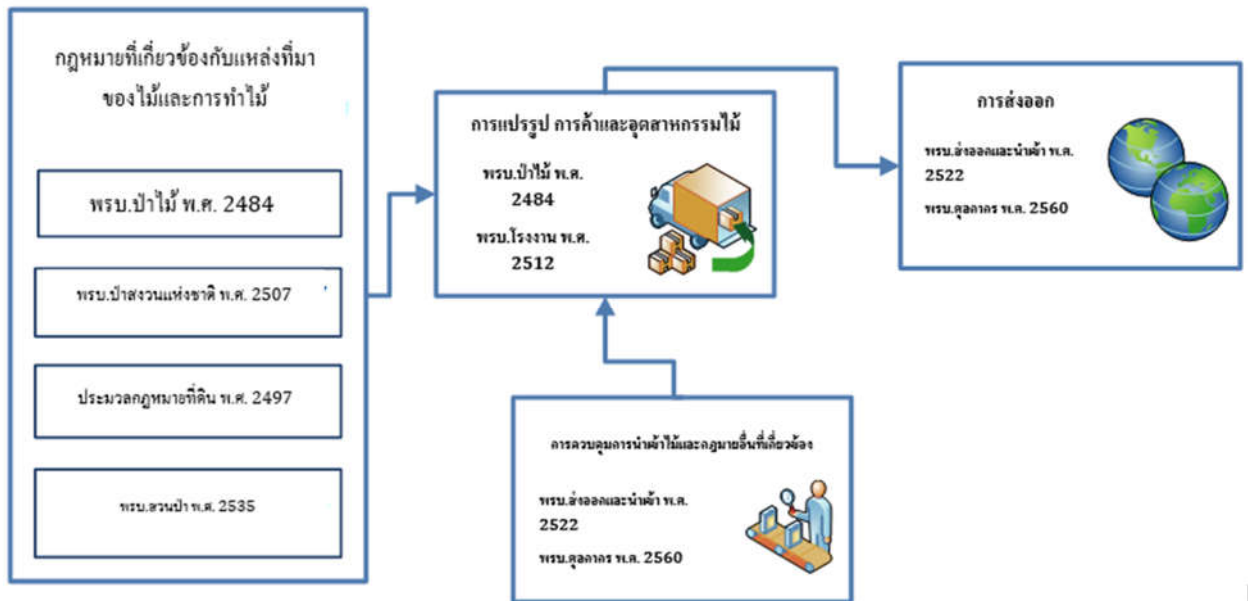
กฎหมายที่เกี่ยวข้องกับแหล่งที่มาของไม้และการทำไม้

พรบ.ป่าไม้ พ.ศ. 2484

พรบ.ป่าสงวนแห่งชาติ พ.ศ. 2507

ประมวลกฎหมายที่ดิน พ.ศ. 2497

พรบ.สวนป่า พ.ศ. 2535

การแปรรูป การค้าและอุตสาหกรรมไม้

พรบ.ป่าไม้ พ.ศ. 2484

พรบ.โรงงาน พ.ศ. 2512

การส่งออก

พรบ.ส่งออกและนำเข้า พ.ศ. 2522

พรบ.ศุลกากร พ.ศ. 2560

การควบคุมการนำเข้าไม้และกฎหมายอื่นที่เกี่ยวข้อง

พรบ.ส่งออกและนำเข้า พ.ศ. 2522

พรบ.ศุลกากร พ.ศ. 2560